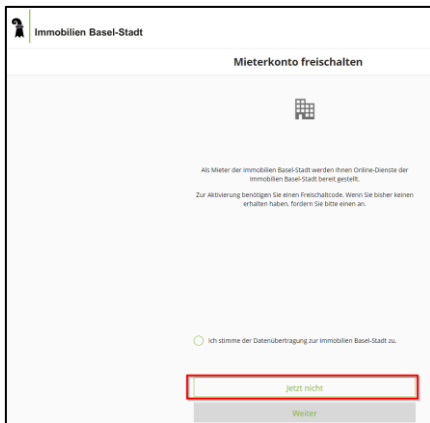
Immobilien Basel-Stadt

Mieterkonto freischalten

Als Mieter der Immobilien Basel-Stadt werden Ihnen Online-Dienste der Immobilien Basel-Stadt bereit gestellt.

Zur Aktivierung benötigen Sie einen Freischaltcode. Wenn Sie bisher keinen erhalten haben, fordern Sie bitte einen an.

Ich stimme der Datenübertragung zur Immobilien Basel-Stadt zu.

Jetzt nicht

Weiter